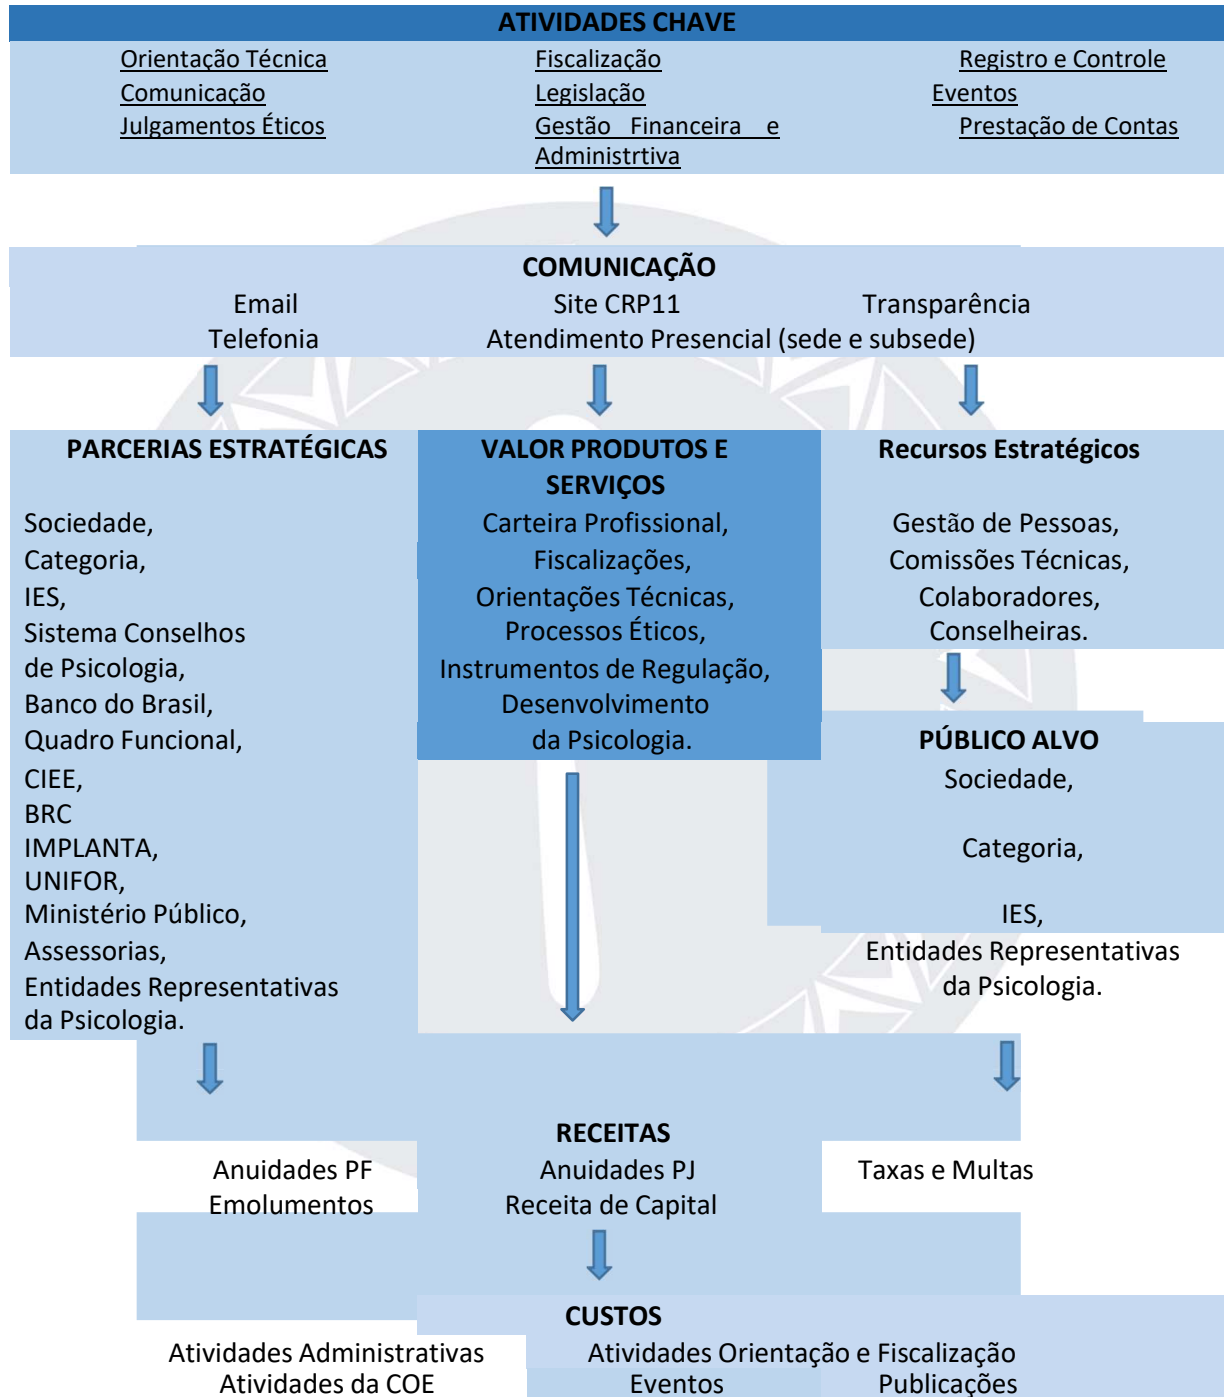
ATIVIDADES CHAVE

Orientação Técnica
Comunicação
Julgamentos Éticos

Fiscalização
Legislação
Gestão Financeira e Administrtiva

Registro e Controle
Eventos
Prestação de Contas

COMUNICAÇÃO

Email
Telefonia

Site CRP11
Atendimento Presencial (sede e subsede)

Transparência

PARCERIAS ESTRATÉGICAS

Sociedade,
Categoria,
IES,
Sistema Conselhos de Psicologia,
Banco do Brasil,
Quadro Funcional,
CIEE,
BRC
IMPLANTA,
UNIFOR,
Ministério Público,
Assessorias,
Entidades Representativas da Psicologia.

VALOR PRODUTOS E SERVIÇOS

Carteira Profissional,
Fiscalizações,
Orientações Técnicas,
Processos Éticos,
Instrumentos de Regulação,
Desenvolvimento da Psicologia.

Recursos Estratégicos

Gestão de Pessoas,
Comissões Técnicas,
Colaboradores,
Conselheiras.

PÚBLICO ALVO

Sociedade,

Categoria,

IES,
Entidades Representativas da Psicologia.

RECEITAS

Anuidades PF
Emolumentos

Anuidades PJ
Receita de Capital

Taxas e Multas

CUSTOS

Atividades Administrativas
Atividades da COE

Atividades Orientação e Fiscalização
Eventos

Publicações